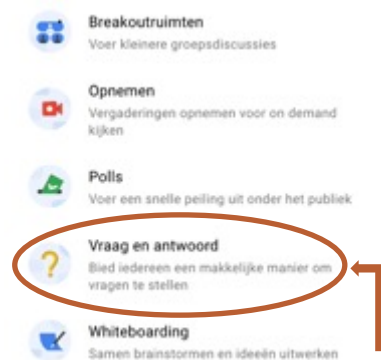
Breakoutruimten
Voer kleinere groepsdiscussies

Opnemen
Vergaderingen opnemen voor on demand kijken

Polls
Voer een snelle peiling uit onder het publiek

Vraag en antwoord
Bied iedereen een makkelijke manier om vragen te stellen

Whiteboarding
Samen brainstormen en ideeën uitwerken